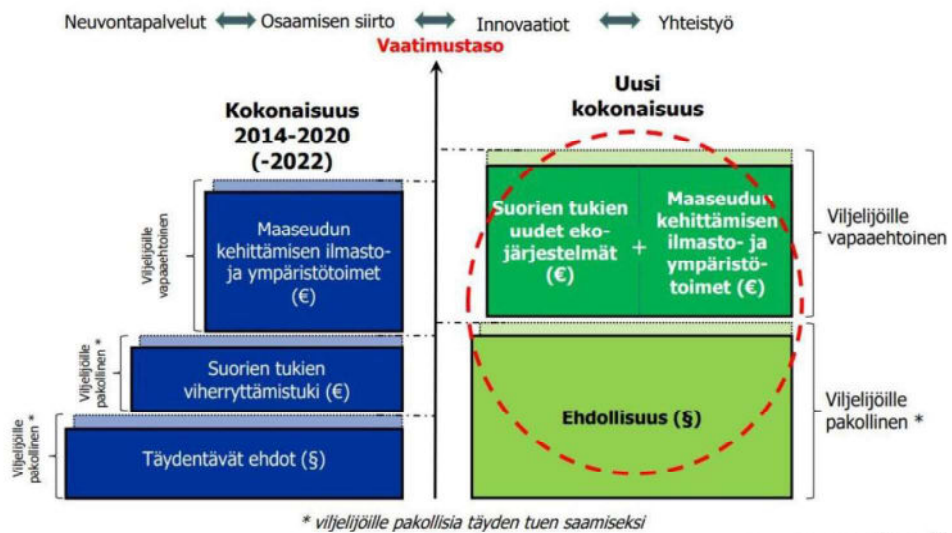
Neuvontapalvelut Osaamisen siirto Innovaatiot Yhteistyö

Vaatimustaso

Kokonaisuus 2014-2020 (-2022)

Viljelijöille vapaaehtoinen

Maaseudun kehittämisen ilmasto- ja ympäristötoimet (€)

Viljelijöille pakollinen *

Suorien tukien viherryttämistuki (€)

Viljelijöille pakollinen *

Täydentävät ehdot (§)

Uusi kokonaisuus

Suorien tukien uudet ekojärjestelmät (€)

+

Maaseudun kehittämisen ilmasto- ja ympäristötoimet (€)

Viljelijöille vapaaehtoinen

Ehdollisuus (§)

Viljelijöille pakollinen *

* viljelijöille pakollisia täyden tuen saamiseksi